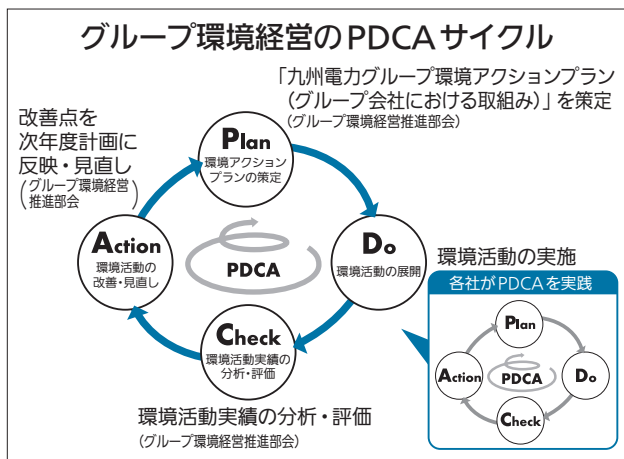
グループ環境経営のPDCAサイクル

「九州電力グループ環境アクションプラン（グループ会社における取組み）」を策定
（グループ環境経営推進部会）

改善点を次年度計画に反映・見直し
（グループ環境経営推進部会）

Plan
環境アクションプランの策定

Do
環境活動の展開

Check
環境活動実績の分析・評価

Action
環境活動の改善・見直し

PDCA

環境活動の実施

各社がPDCAを実践

Plan

Do

Check

Action

PDCA

環境活動実績の分析・評価
（グループ環境経営推進部会）